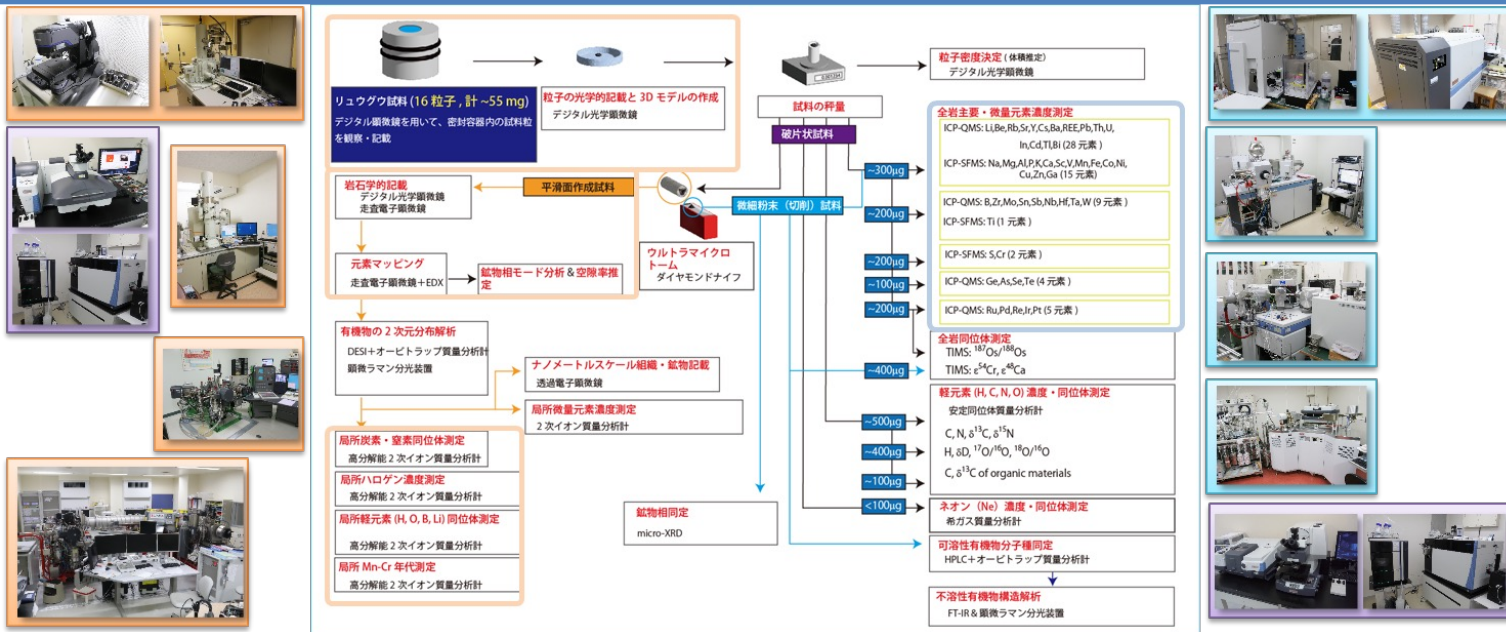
リュウグウ試料 (16 粒子 , 計 ~55 mg)
デジタル顕微鏡を用いて、密封容器内の試料粒を観察・記載

粒子の光学的記載と 3D モデルの作成
デジタル光学顕微鏡

粒子密度決定 (体積推定)
デジタル光学顕微鏡

試料の秤量

破片状試料

平滑面作成試料

微細粉末（切削）試料

ウルトラマイクロトーム
ダイヤモンドナイフ

岩石学的記載
デジタル光学顕微鏡
走査電子顕微鏡

元素マッピング
走査電子顕微鏡＋EDX

鉱物相モード分析 & 空隙率推定

有機物の 2 次元分布解析
DESI＋オービトラップ質量分析計
顕微ラマン分光装置

ナノメートルスケール組織・鉱物記載
透過電子顕微鏡

局所微量元素濃度測定
2 次イオン質量分析計

局所炭素・窒素同位体測定
高分解能 2 次イオン質量分析計

局所ハロゲン濃度測定
高分解能 2 次イオン質量分析計

局所軽元素 (H, O, B, Li) 同位体測定
高分解能 2 次イオン質量分析計

局所 Mn-Cr 年代測定
高分解能 2 次イオン質量分析計

鉱物相同定
micro-XRD

全岩主要・微量元素濃度測定
~300μg
ICP-QMS: Li,Be,Rb,Sr,Y,Cs,Ba,REE,Pb,Th,U, In,Cd,Tl,Bi (28 元素 )
ICP-SFMS: Na,Mg,Al,P,K,Ca,Sc,V,Mn,Fe,Co,Ni, Cu,Zn,Ga (15 元素 )
~200μg
ICP-QMS: B,Zr,Mo,Sn,Sb,Nb,Hf,Ta,W (9 元素 )
ICP-SFMS: Ti (1 元素 )
~200μg
ICP-SFMS: S,Cr (2 元素 )
~100μg
ICP-QMS: Ge,As,Se,Te (4 元素 )
~200μg
ICP-QMS: Ru,Pd,Re,Ir,Pt (5 元素 )

全岩同位体測定
~400μg
TIMS: $^{187}Os/^{188}Os$
TIMS: $\varepsilon^{54}Cr$, $\varepsilon^{48}Ca$

軽元素 (H, C, N, O) 濃度・同位体測定
安定同位体質量分析計
~500μg
C, N, $\delta^{13}C$, $\delta^{15}N$
~400μg
H, $\delta D$, $^{17}O/^{16}O$, $^{18}O/^{16}O$
~100μg
C, $\delta^{13}C$ of organic materials

<100μg
ネオン（Ne）濃度・同位体測定
希ガス質量分析計

可溶性有機物分子種同定
HPLC＋オービトラップ質量分析計

不溶性有機物構造解析
FT-IR & 顕微ラマン分光装置